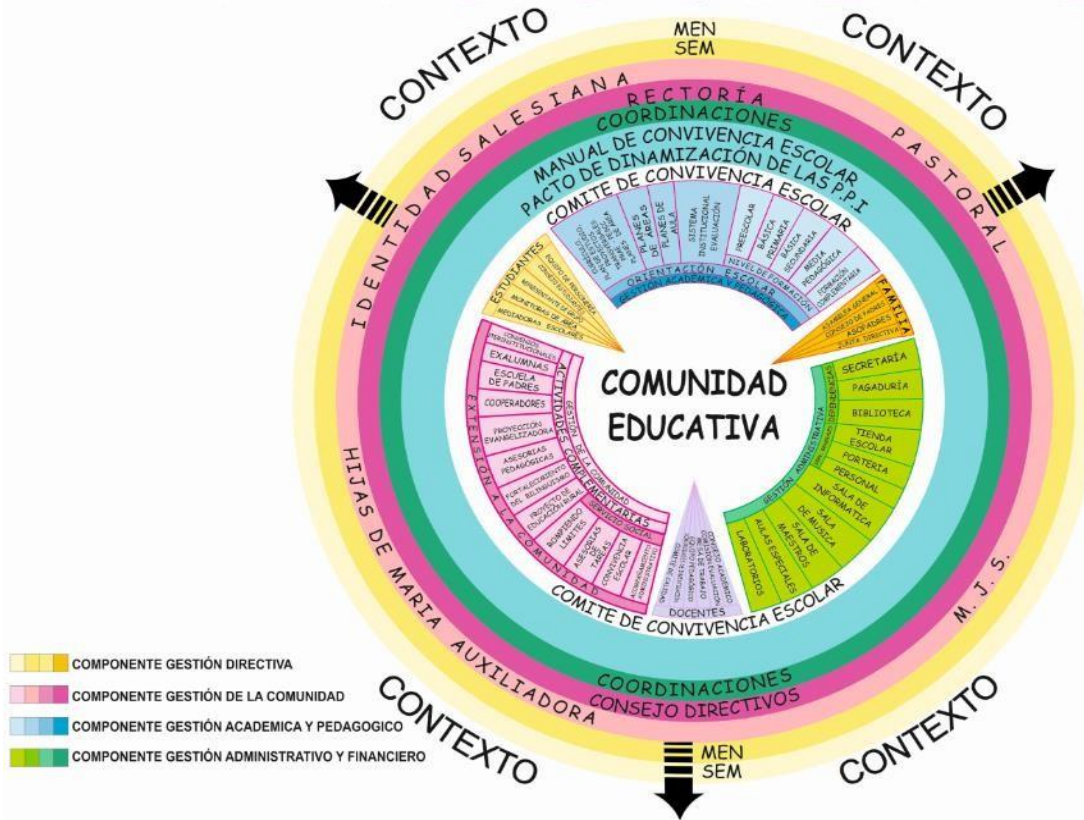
CONTEXTO

MEN
SEM

CONTEXTO

IDENTIDAD SALESIANA

RECTORÍA

PASTORAL

COORDINACIONES

MANUAL DE CONVIVENCIA ESCOLAR

PACTO DE DINAMIZACIÓN DE LAS P.P.I

COMITE DE CONVIVENCIA ESCOLAR

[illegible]

PLANES DE ÁREAS

PLANES DE AULA

SISTEMA INSTITUCIONAL EVALUACIÓN

PREESCOLAR

BÁSICA PRIMARIA

BÁSICA SECUNDARIA

MEDIA PEDAGÓGICA

FORMACIÓN COMPLEMENTARIA

NIVEL DE FORMACIÓN

ORIENTACIÓN ESCOLAR

GESTIÓN ACADÉMICA Y PEDAGÓGICA

ESTUDIANTES

PERSONERA ESTUDIANTIL

CONSEJO ESTUDIANTIL

REPRESENTANTE DE GRUPO

MONITORAS DE ÁREA

MEDIADORAS ESCOLARES

FAMILIA

ASAMBLEA GENERAL

CONSEJO DE PADRES

ASOPADRES

JUNTA DIRECTIVA

CONVENIOS INTERINSTITUCIONALES

EXALUMNAS

ESCUELA DE PADRES

COOPERADORES

PROYECCION EVANGELIZADORA

ASESORIAS PEDAGÓGICAS

FORTALECIMIENTO DEL BILINGUISMO

PROYECTO DE EDUCACIÓN RURAL

ROMPIENDO LIMITES

ASESORIAS DE TAREAS

CONVIVENCIA ESCOLAR

ACOMPAÑAMIENTO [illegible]

EXTENSIÓN A LA COMUNIDAD

ACTIVIDADES COMPLEMENTARIAS

GESTIÓN DE LA COMUNIDAD

SERVICIO SOCIAL

COMUNIDAD EDUCATIVA

SECRETARÍA

PAGADURÍA

BIBLIOTECA

TIENDA ESCOLAR

PORTERIA

PERSONAL

SALA DE INFORMATICA

SALA DE MUSICA

SALA DE MAESTROS

AULAS ESPECIALES

LABORATORIOS

GESTIÓN ADMINISTRATIVA

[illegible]

CONSEJO ACADÉMICO

COMISIÓN DE EVALUACIÓN

EQUIPOS DE TRABAJO

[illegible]

DOCENTES

COMITE DE CONVIVENCIA ESCOLAR

HIJAS DE MARIA AUXILIADORA

M. J. S.

COORDINACIONES

CONSEJO DIRECTIVOS

CONTEXTO

CONTEXTO

MEN
SEM

COMPONENTE GESTIÓN DIRECTIVA

COMPONENTE GESTIÓN DE LA COMUNIDAD

COMPONENTE GESTIÓN ACADEMICA Y PEDAGOGICO

COMPONENTE GESTIÓN ADMINISTRATIVO Y FINANCIERO